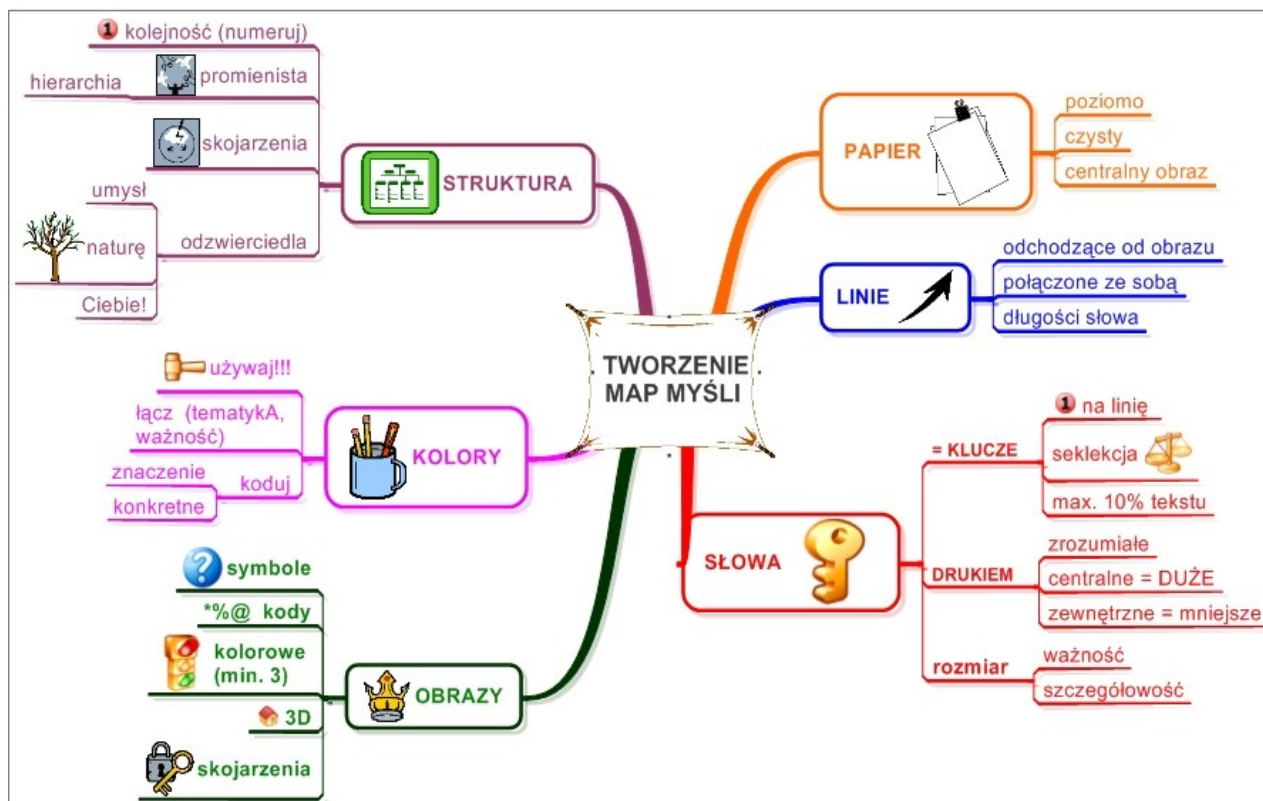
TWORZENIE MAP MYŚLI

STRUKTURA
1 kolejność (numeruj)
promienista
hierarchia
skojarzenia
odzwierciedla
umysł
naturę
Ciebie!

KOLORY
używaj!!!
łącz (tematykA, ważność)
koduj
znaczenie
konkretne

OBRAZY
symbole
*%@ kody
kolorowe (min. 3)
3D
skojarzenia

PAPIER
poziomo
czysty
centralny obraz

LINIE
odchodzące od obrazu
połączone ze sobą
długości słowa

SŁOWA
= KLUCZE
1 na linię
seklekcja
max. 10% tekstu
DRUKIEM
zrozumiałe
centralne = DUŻE
zewnętrzne = mniejsze
rozmiar
ważność
szczegółowość